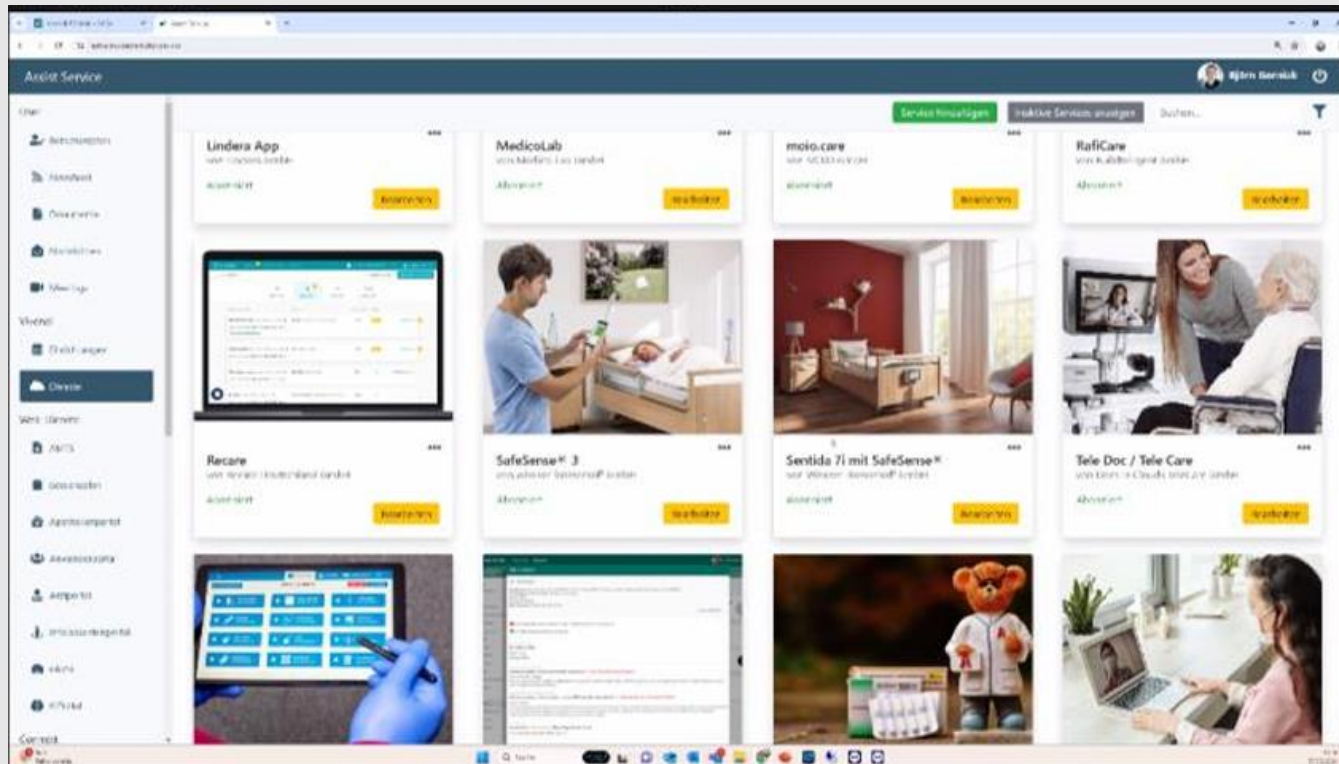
Assist Service

Björn Bernick

Service hinzufügen
Inaktive Services anzeigen
Suchen...

Lindera App
Abonniert
Bearbeiten

MedicoLab
Abonniert
Bearbeiten

moio.care
Abonniert
Bearbeiten

RafiCare
Abonniert
Bearbeiten

Recare
Abonniert
Bearbeiten

SafeSense® 3
Abonniert
Bearbeiten

Sentida 7i mit SafeSense®
Abonniert
Bearbeiten

Tele Doc / Tele Care
Abonniert
Bearbeiten

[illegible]
Dienste
Connect